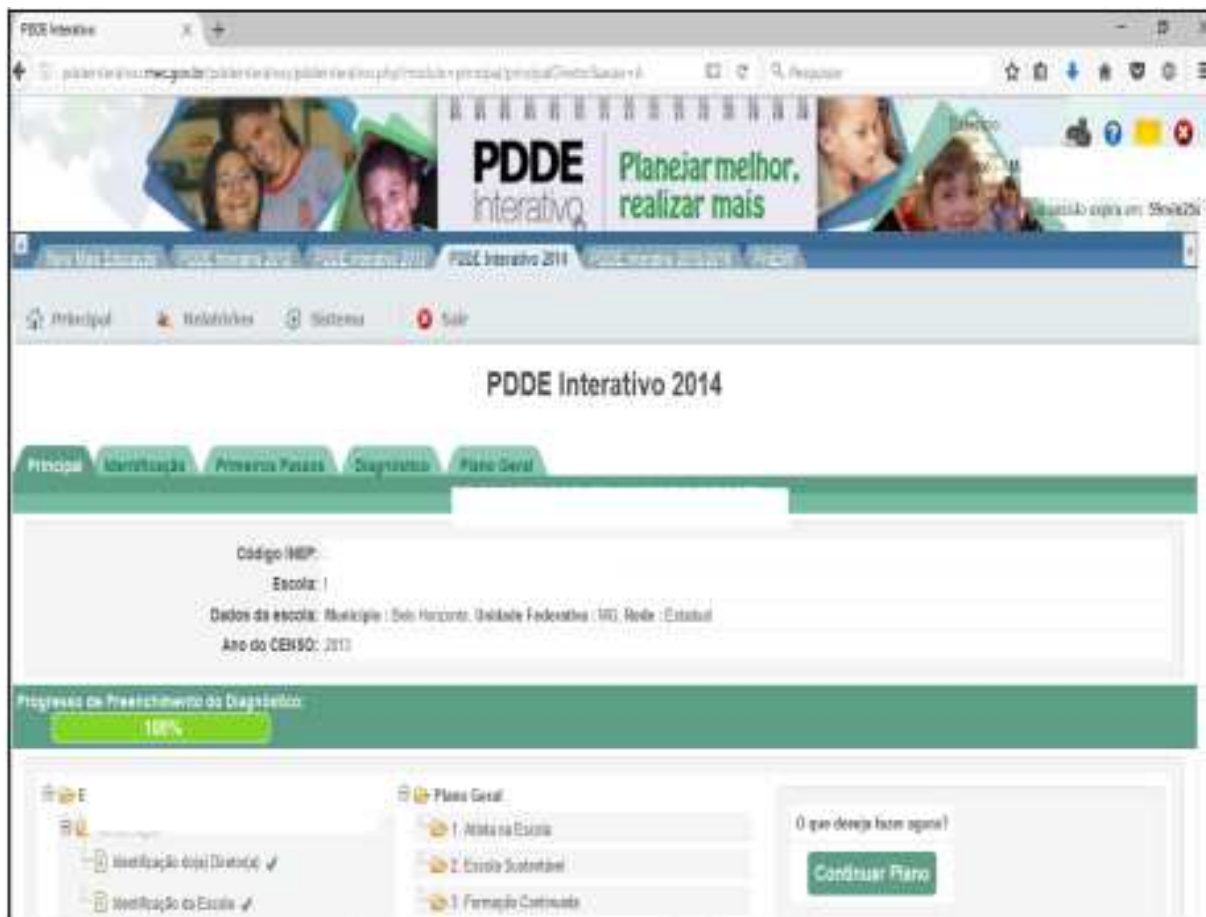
PDDE Interativo

pddeinterativo.mec.gov.br/pddeinterativo/pddeinterativo.php?modulo=principal/principal/DiretorEscola=A

Pesquisar

PDDE Interativo

Planejar melhor, realizar mais

Sessão expira em: 59min29s

Mais Educação | PDDE Interativo 2012 | PDDE Interativo 2013 | PDDE Interativo 2014 | PDDE Interativo 2015/2016 | PRONI

Principal | Relatórios | Sistema | Sair

PDDE Interativo 2014

Principal | Identificação | Primeiros Passos | Diagnóstico | Plano Geral

Código INEP:

Escola:

Dados da escola: Município : Belo Horizonte, Unidade Federativa : MG, Rede : Estadual

Ano do CENSO: 2013

Progresso de Preenchimento do Diagnóstico:

100%

E

Identificação do(a) Diretor(a)

Identificação da Escola

Plano Geral

1. Atleta na Escola

2. Escola Sustentável

3. Formação Continuada

O que deseja fazer agora?

Continuar Plano